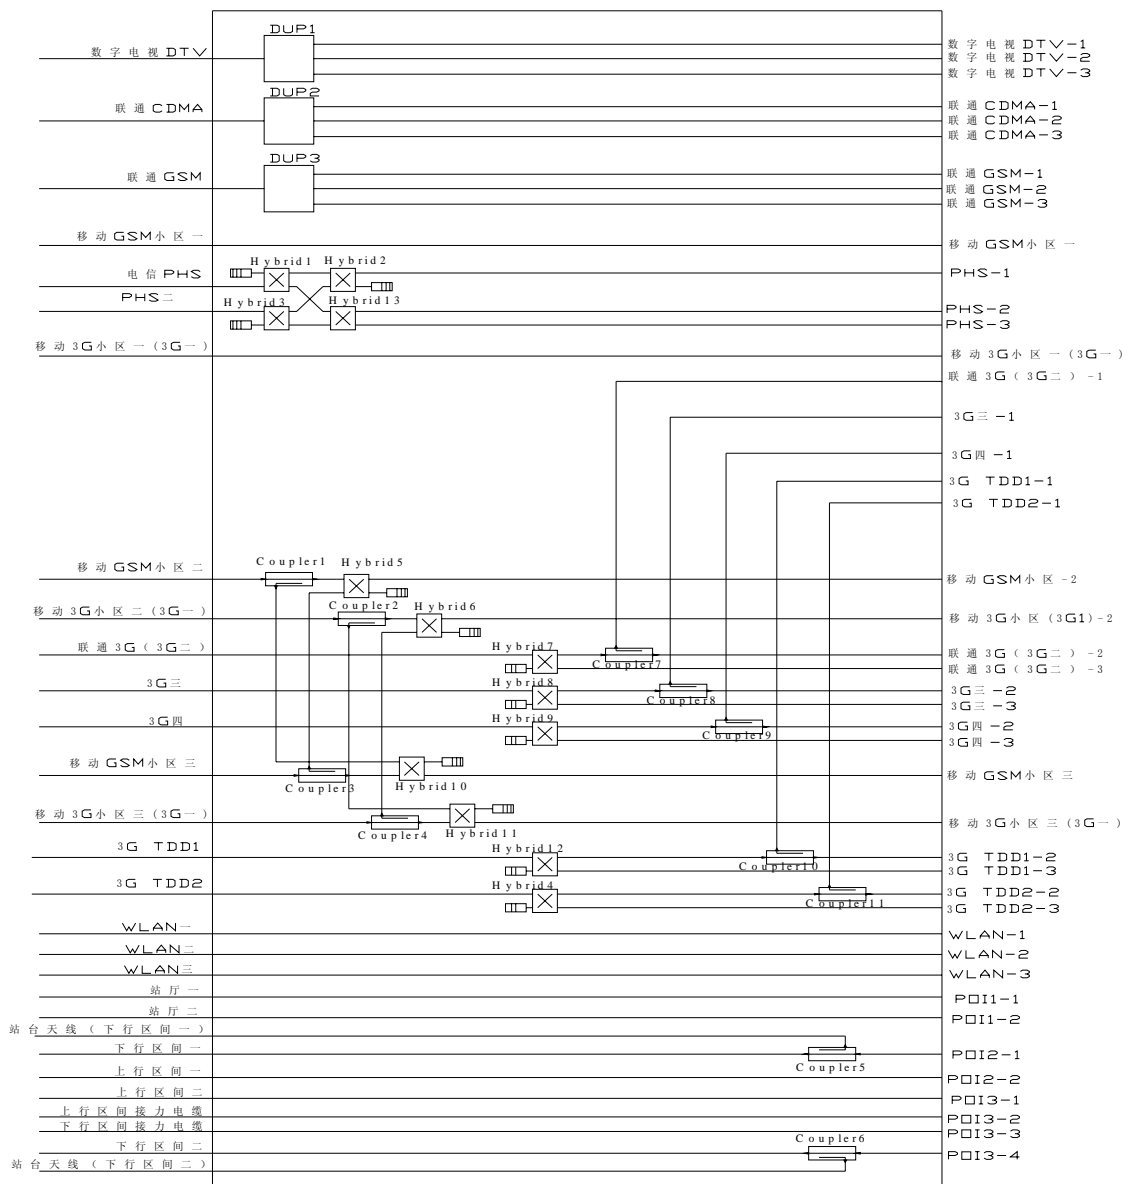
数字电视DTV
联通CDMA
联通GSM
移动GSM小区一
电信PHS
PHS二
移动3G小区一（3G一）
移动GSM小区二
移动3G小区二（3G一）
联通3G（3G二）
3G三
3G四
移动GSM小区三
移动3G小区三（3G一）
3G TDD1
3G TDD2
WLAN一
WLAN二
WLAN三
站厅一
站厅二
站台天线（下行区间一）
下行区间一
上行区间一
上行区间二
上行区间接力电缆
下行区间接力电缆
下行区间二
站台天线（下行区间二）

DUP1
DUP2
DUP3
Hybrid1
Hybrid2
Hybrid3
Hybrid13
Coupler1
Hybrid5
Coupler2
Hybrid6
Hybrid7
Coupler7
Hybrid8
Coupler8
Hybrid9
Coupler9
Coupler3
Hybrid10
Coupler4
Hybrid11
Hybrid12
Coupler10
Hybrid4
Coupler11
Coupler5
Coupler6

数字电视DTV-1
数字电视DTV-2
数字电视DTV-3
联通CDMA-1
联通CDMA-2
联通CDMA-3
联通GSM-1
联通GSM-2
联通GSM-3
移动GSM小区一
PHS-1
PHS-2
PHS-3
移动3G小区一（3G一）
联通3G（3G二）-1
3G三-1
3G四-1
3G TDD1-1
3G TDD2-1
移动GSM小区-2
移动3G小区（3G1）-2
联通3G（3G二）-2
联通3G（3G二）-3
3G三-2
3G三-3
3G四-2
3G四-3
移动GSM小区三
移动3G小区三（3G一）
3G TDD1-2
3G TDD1-3
3G TDD2-2
3G TDD2-3
WLAN-1
WLAN-2
WLAN-3
POI1-1
POI1-2
POI2-1
POI2-2
POI3-1
POI3-2
POI3-3
POI3-4